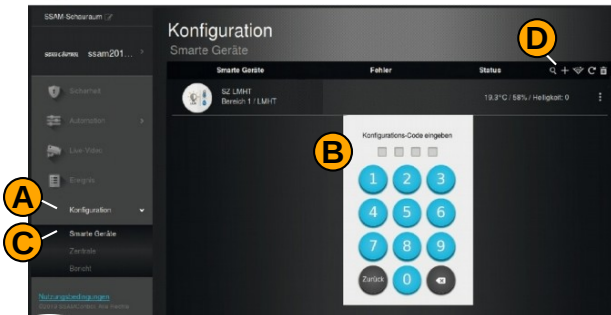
SSAM-Schauraum

ssam201...

Sicherheit

Automation

Live-Video

Energie

Konfiguration

Smarte Geräte

Zentrale

Bericht

Nutzungsbedingungen

Konfiguration

Smarte Geräte

| Smarte Geräte | Fehler | Status |
|---|---|---|
| SZ LMHT Bereich 1 / LMHT | | 19,3°C / 58% / Helligkeit: 0 |

Konfigurations-Code eingeben

1 2 3
4 5 6
7 8 9
Zurück 0

A
B
C
D